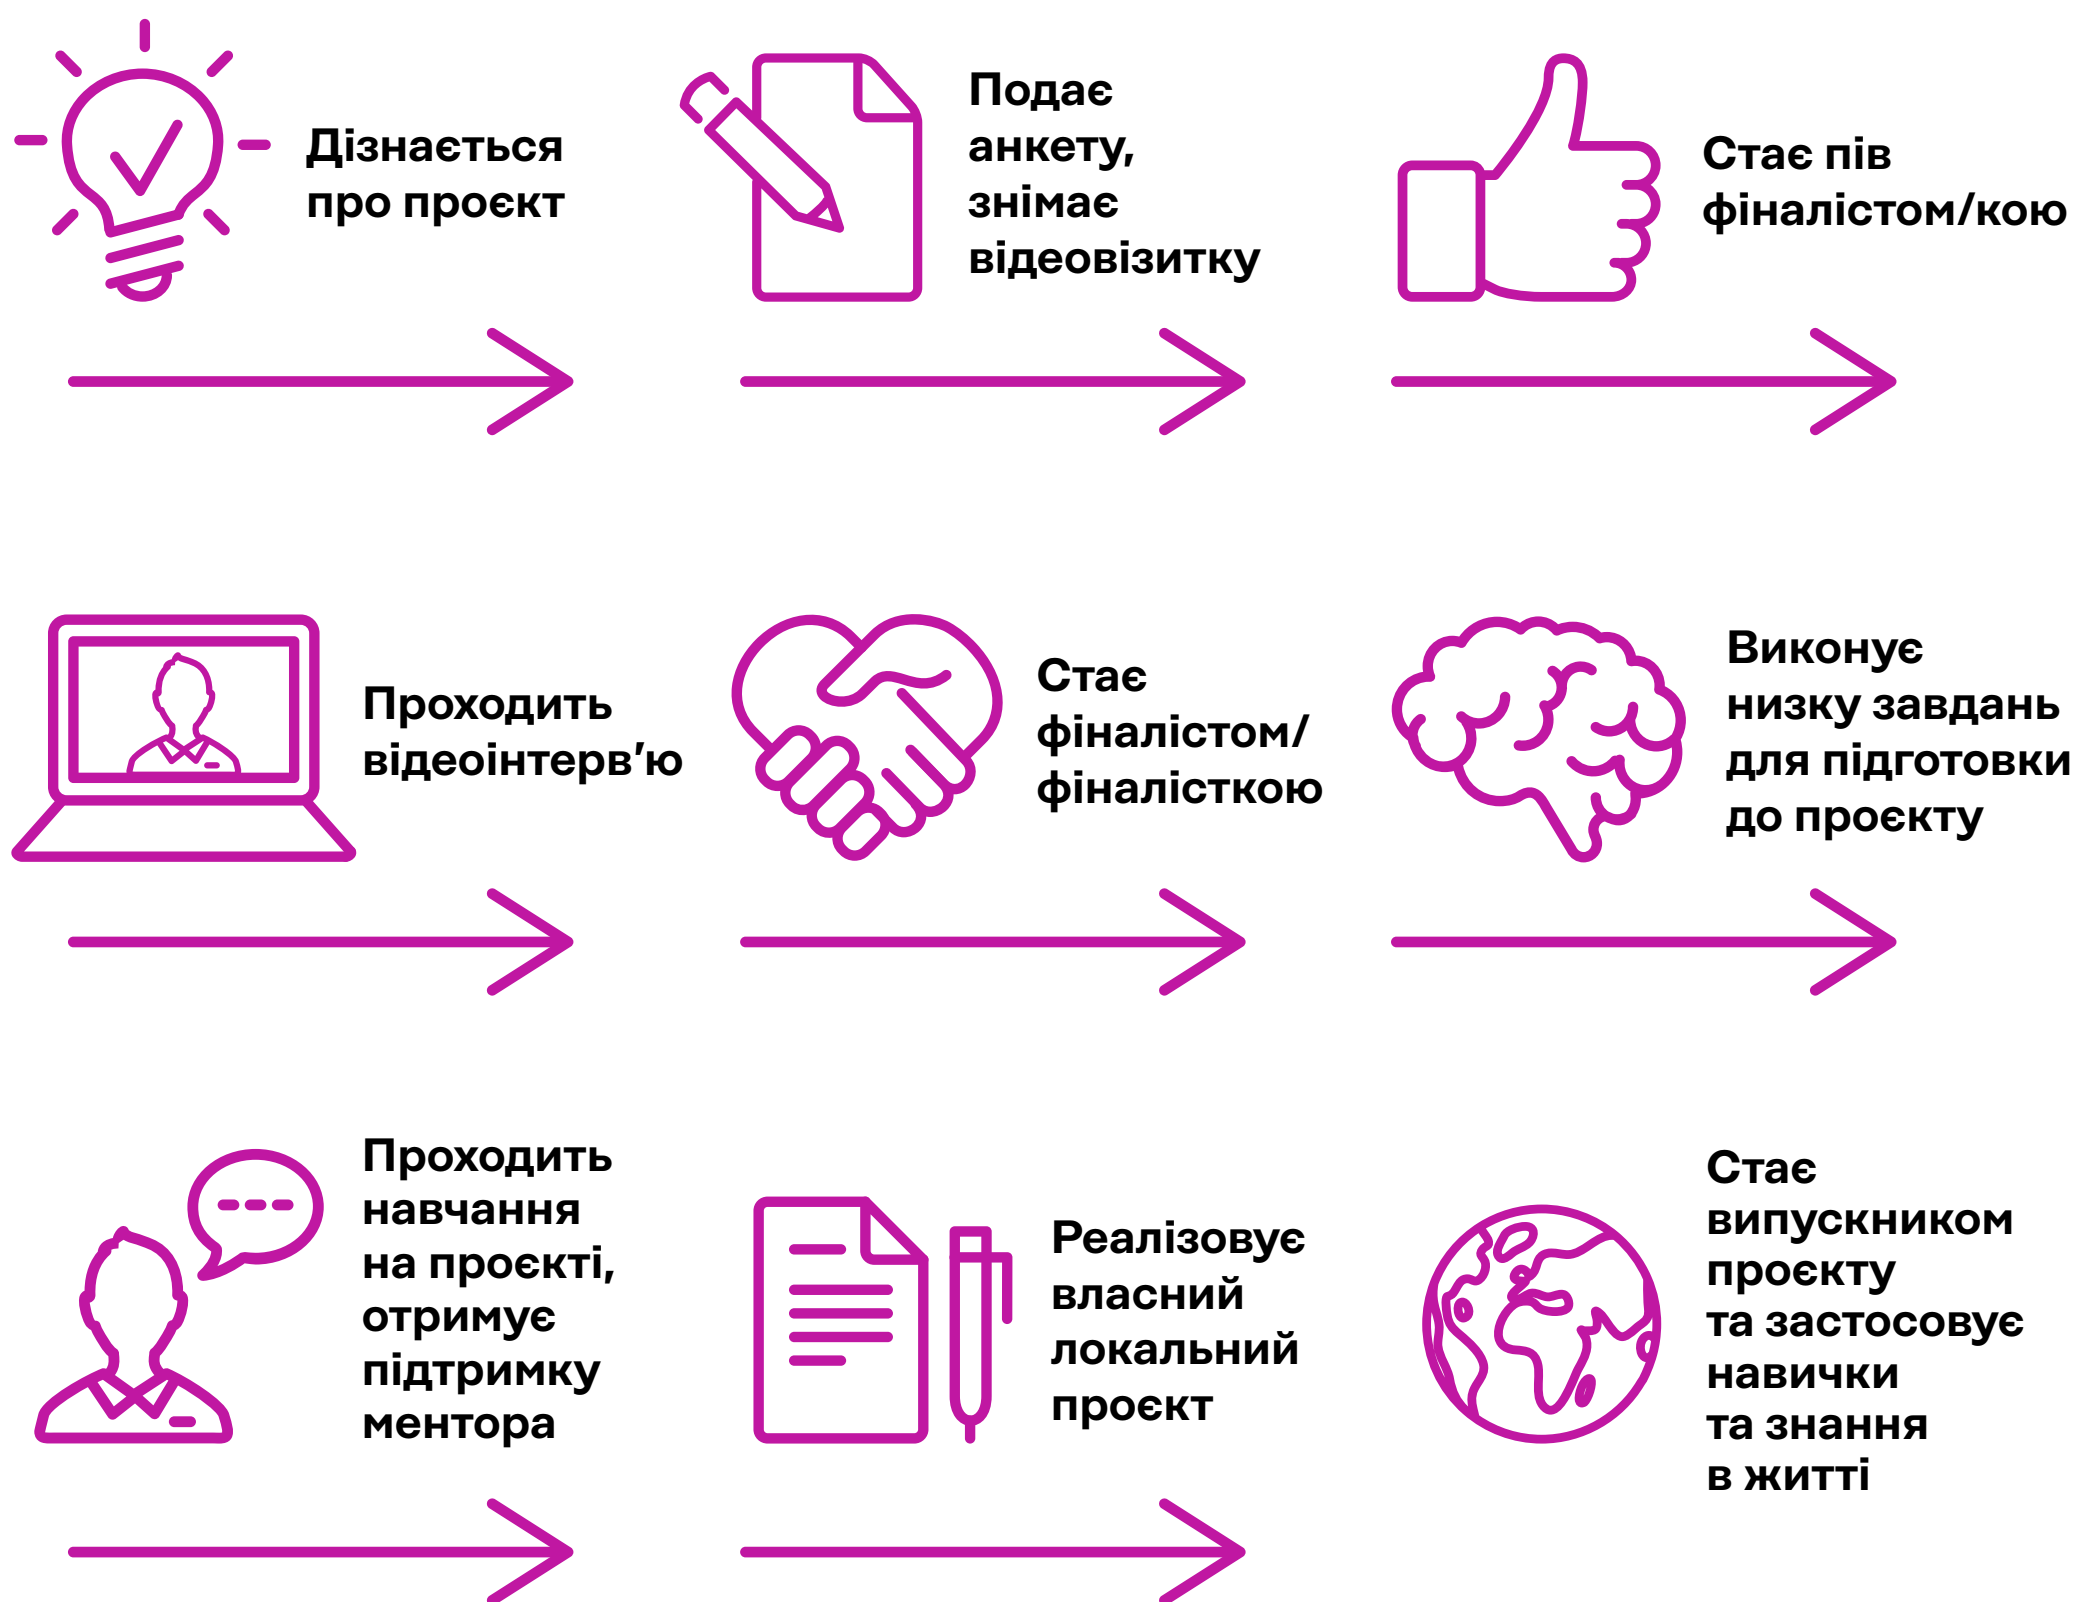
Дізнається про проєкт

Подає анкету, знімає відеовізитку

Стає пів фіналістом/кою

Проходить відеоінтерв'ю

Стає фіналістом/ фіналісткою

Виконує низку завдань для підготовки до проєкту

Проходить навчання на проєкті, отримує підтримку ментора

Реалізовує власний локальний проєкт

Стає випускником проєкту та застосовує навички та знання в житті